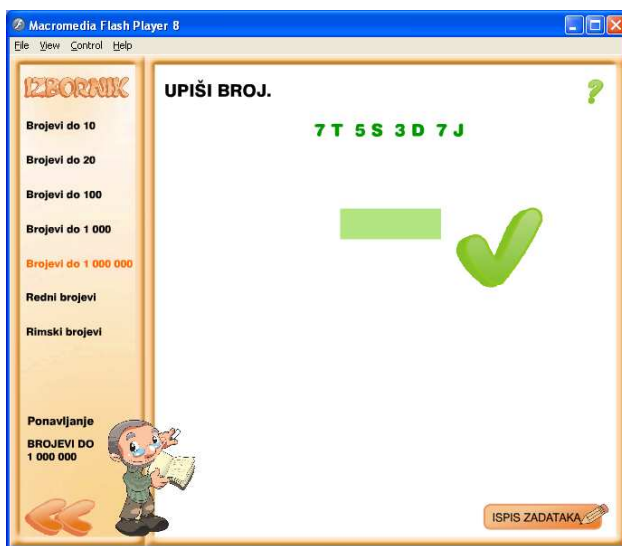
Macromedia Flash Player 8

File View Control Help

IZBORNIK

Brojevi do 10

Brojevi do 20

Brojevi do 100

Brojevi do 1 000

Brojevi do 1 000 000

Redni brojevi

Rimski brojevi

Ponavljanje

BROJEVI DO 1 000 000

UPIŠI BROJ.

?

7T 5S 3D 7J

ISPIS ZADATAKA